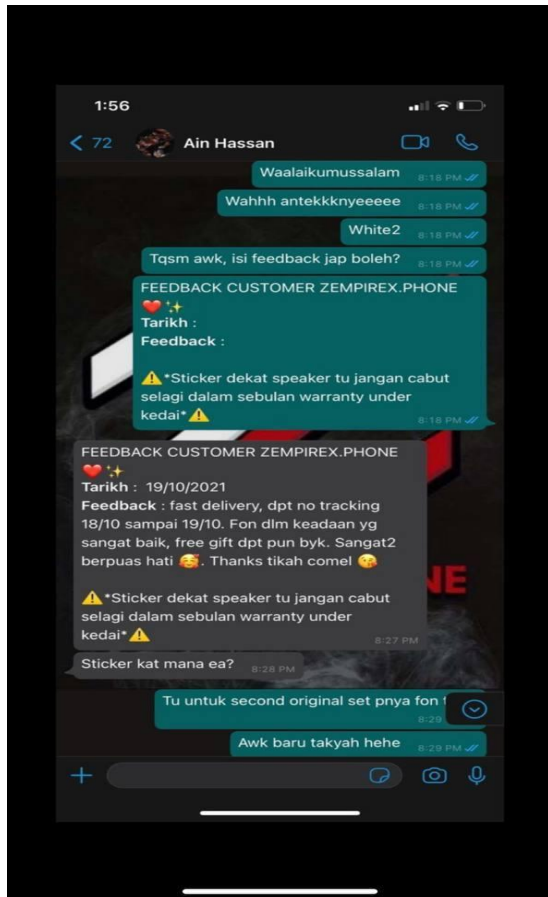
1:56

72 Ain Hassan

Waalaikumussalam 8:18 PM

Wahhh antekkknyeeeee 8:18 PM

White2 8:18 PM

Tqsm awk, isi feedback jap boleh? 8:18 PM

FEEDBACK CUSTOMER ZEMPIREX.PHONE
❤️✨
**Tarikh** :
**Feedback** :

⚠️*Sticker dekat speaker tu jangan cabut selagi dalam sebulan warranty under kedai*⚠️ 8:18 PM

FEEDBACK CUSTOMER ZEMPIREX.PHONE
❤️✨
**Tarikh** : 19/10/2021
**Feedback** : fast delivery, dpt no tracking 18/10 sampai 19/10. Fon dlm keadaan yg sangat baik, free gift dpt pun byk. Sangat2 berpuas hati 🥰. Thanks tikah comel 😘

⚠️*Sticker dekat speaker tu jangan cabut selagi dalam sebulan warranty under kedai*⚠️ 8:27 PM

Sticker kat mana ea? 8:28 PM

Tu untuk second original set pnya fon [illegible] 8:29

Awk baru takyah hehe 8:29 PM

NE